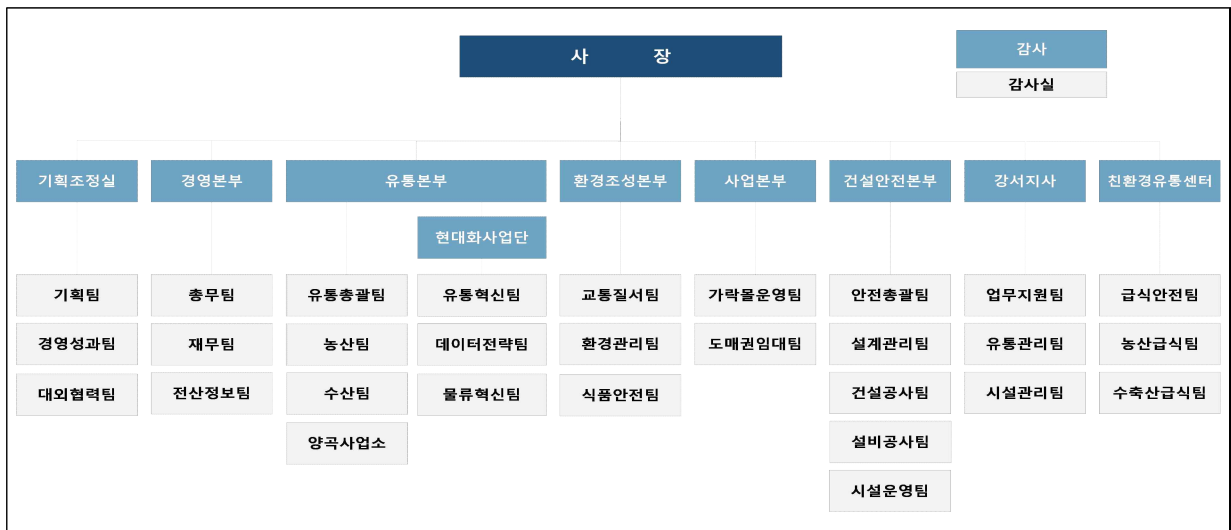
사 장

감사

감사실

기획조정실

기획팀

경영성과팀

대외협력팀

경영본부

총무팀

재무팀

전산정보팀

유통본부

유통총괄팀

농산팀

수산팀

양곡사업소

현대화사업단

유통혁신팀

데이터전략팀

물류혁신팀

환경조성본부

교통질서팀

환경관리팀

식품안전팀

사업본부

가락몰운영팀

도매권임대팀

건설안전본부

안전총괄팀

설계관리팀

건설공사팀

설비공사팀

시설운영팀

강서지사

업무지원팀

유통관리팀

시설관리팀

친환경유통센터

급식안전팀

농산급식팀

수축산급식팀